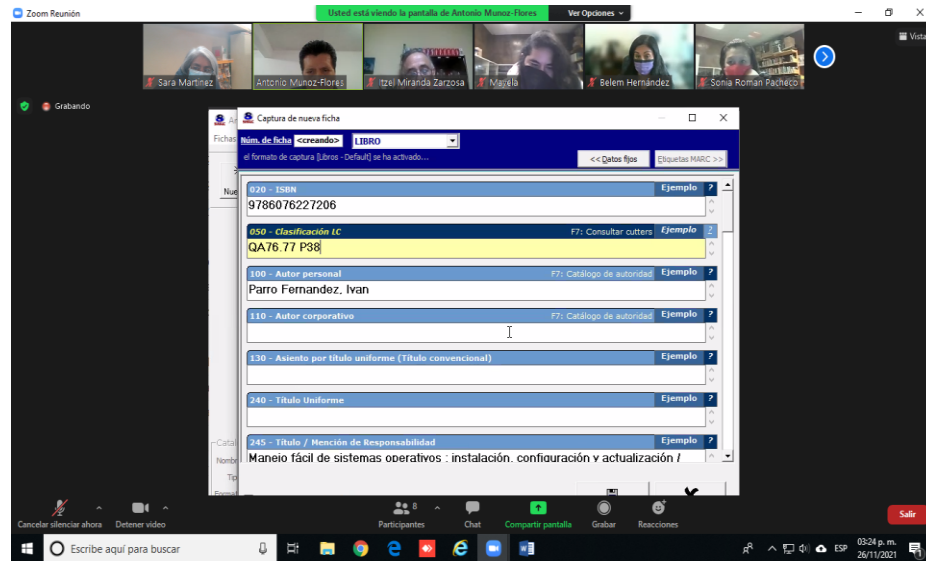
Zoom Reunión

Usted está viendo la pantalla de Antonio Munoz-Flores

Ver Opciones

Vista

Sara Martinez

Antonio Munoz-Flores

Itzel Miranda Zarzosa

Mariela

Belem Hernández

Sonia Roman Pacheco

Grabando

Captura de nueva ficha

Núm. de ficha <creando> LIBRO

el formato de captura [Libros - Default] se ha activado....

<< Datos fijos

Etiquetas MARC >>

020 - ISBN

Ejemplo ?

9786076227206

050 - Clasificación LC

F7: Consultar cutters

Ejemplo ?

QA76.77 P38

100 - Autor personal

F7: Catálogo de autoridad

Ejemplo ?

Parro Fernandez, Ivan

110 - Autor corporativo

F7: Catálogo de autoridad

Ejemplo ?

130 - Asiento por título uniforme (Título convencional)

Ejemplo ?

240 - Título Uniforme

Ejemplo ?

245 - Título / Mención de Responsabilidad

Ejemplo ?

Manejo fácil de sistemas operativos : instalación, configuración y actualización /

Fichas

Nue

Catal

Nombr

Tip

Cancelar silenciar ahora

Detener video

8

Participantes

Chat

Compartir pantalla

Grabar

Reacciones

Salir

Escribe aquí para buscar

ESP

03:24 p. m.

26/11/2021